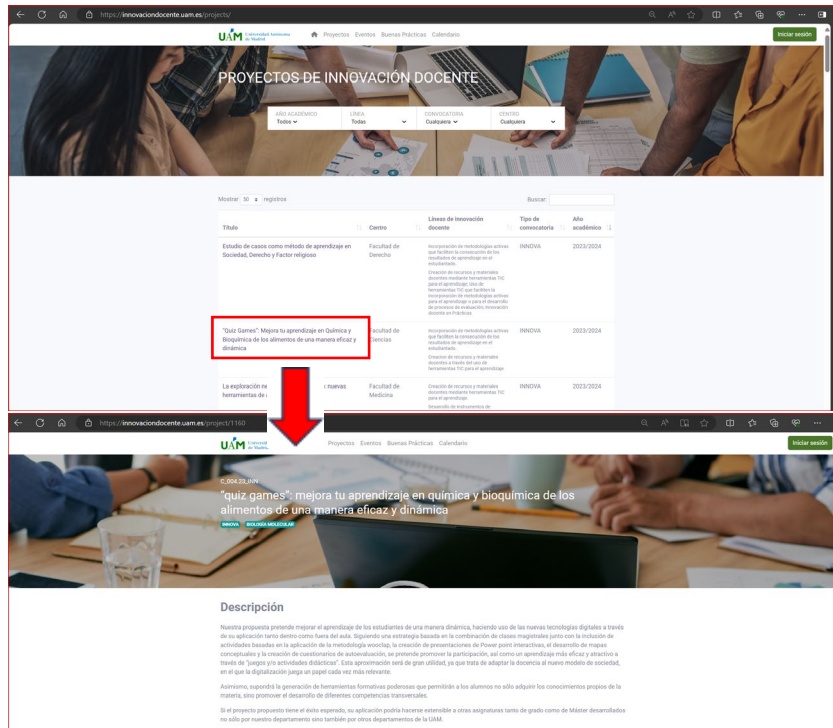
https://innovaciondocente.uam.es/projects/

UAM Universidad Autónoma de Madrid

Proyectos Eventos Buenas Prácticas Calendario

Iniciar sesión

PROYECTOS DE INNOVACIÓN DOCENTE

AÑO ACADÉMICO Todos
LÍNEA Todas
CONVOCATORIA Cualquiera
CENTRO Cualquiera

Mostrar 50 registros

Buscar:

| Título | Centro | Líneas de innovación docente | Tipo de convocatoria | Año académico |
|---|---|---|---|---|
| Estudio de casos como método de aprendizaje en Sociedad, Derecho y Factor religioso | Facultad de Derecho | Incorporación de metodologías activas que faciliten la consecución de los resultados de aprendizaje en el estudiantado. Creación de recursos y materiales docentes mediante herramientas TIC para el aprendizaje. Uso de herramientas TIC que faciliten la incorporación de metodologías activas para el aprendizaje y para el desarrollo de procesos de evaluación. Innovación docente en Prácticas. | INNOVA | 2023/2024 |
| "Quiz Games": Mejora tu aprendizaje en Química y Bioquímica de los alimentos de una manera eficaz y dinámica | Facultad de Ciencias | Incorporación de metodologías activas que faciliten la consecución de los resultados de aprendizaje en el estudiantado. Creación de recursos y materiales docentes a través del uso de herramientas TIC para el aprendizaje. | INNOVA | 2023/2024 |
| La exploración ne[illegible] nuevas herramientas de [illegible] | Facultad de Medicina | Creación de recursos y materiales docentes mediante herramientas TIC para el aprendizaje. Desarrollo de instrumentos de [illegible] | INNOVA | 2023/2024 |

https://innovaciondocente.uam.es/project/1160

UAM Universidad Autónoma de Madrid

Proyectos Eventos Buenas Prácticas Calendario

Iniciar sesión

C_004.23_INN

"quiz games": mejora tu aprendizaje en química y bioquímica de los alimentos de una manera eficaz y dinámica

INNOVA BIOLOGÍA MOLECULAR

Descripción

Nuestra propuesta pretende mejorar el aprendizaje de los estudiantes de una manera dinámica, haciendo uso de las nuevas tecnologías digitales a través de su aplicación tanto dentro como fuera del aula. Siguiendo una estrategia basada en la combinación de clases magistrales junto con la inclusión de actividades basadas en la aplicación de la metodología wooclap, la creación de presentaciones de Power point interactivas, el desarrollo de mapas conceptuales y la creación de cuestionarios de autoevaluación, se pretende promover la participación, así como un aprendizaje más eficaz y atractivo a través de "juegos y/o actividades didácticos". Esta aproximación será de gran utilidad, ya que trata de adaptar la docencia al nuevo modelo de sociedad, en el que la digitalización juega un papel cada vez más relevante.

Asimismo, supondrá la generación de herramientas formativas poderosas que permitirán a los alumnos no sólo adquirir los conocimientos propios de la materia, sino promover el desarrollo de diferentes competencias transversales.

Si el proyecto propuesto tiene el éxito esperado, su aplicación podría hacerse extensible a otras asignaturas tanto de grado como de Máster desarrolladas no sólo por nuestro departamento sino también por otros departamentos de la UAM.